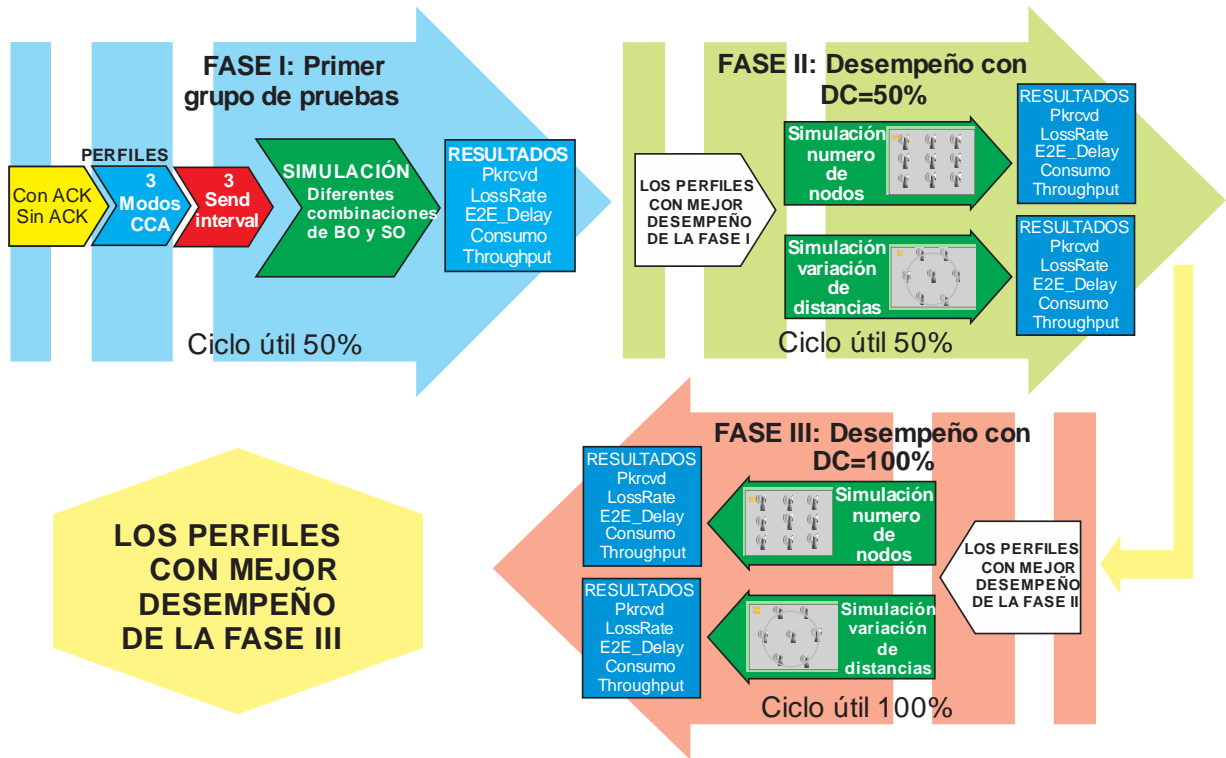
FASE I: Primer grupo de pruebas

PERFILES

Con ACK
Sin ACK

3
Modos
CCA

3
Send
interval

SIMULACIÓN
Diferentes combinaciones de BO y SO

RESULTADOS
Pkrcvd
LossRate
E2E_Delay
Consumo
Throughput

Ciclo útil 50%

FASE II: Desempeño con DC=50%

LOS PERFILES CON MEJOR DESEMPEÑO DE LA FASE I

Simulación numero de nodos

RESULTADOS
Pkrcvd
LossRate
E2E_Delay
Consumo
Throughput

Simulación variación de distancias

RESULTADOS
Pkrcvd
LossRate
E2E_Delay
Consumo
Throughput

Ciclo útil 50%

FASE III: Desempeño con DC=100%

LOS PERFILES CON MEJOR DESEMPEÑO DE LA FASE II

Simulación numero de nodos

RESULTADOS
Pkrcvd
LossRate
E2E_Delay
Consumo
Throughput

Simulación variación de distancias

RESULTADOS
Pkrcvd
LossRate
E2E_Delay
Consumo
Throughput

Ciclo útil 100%

LOS PERFILES CON MEJOR DESEMPEÑO DE LA FASE III